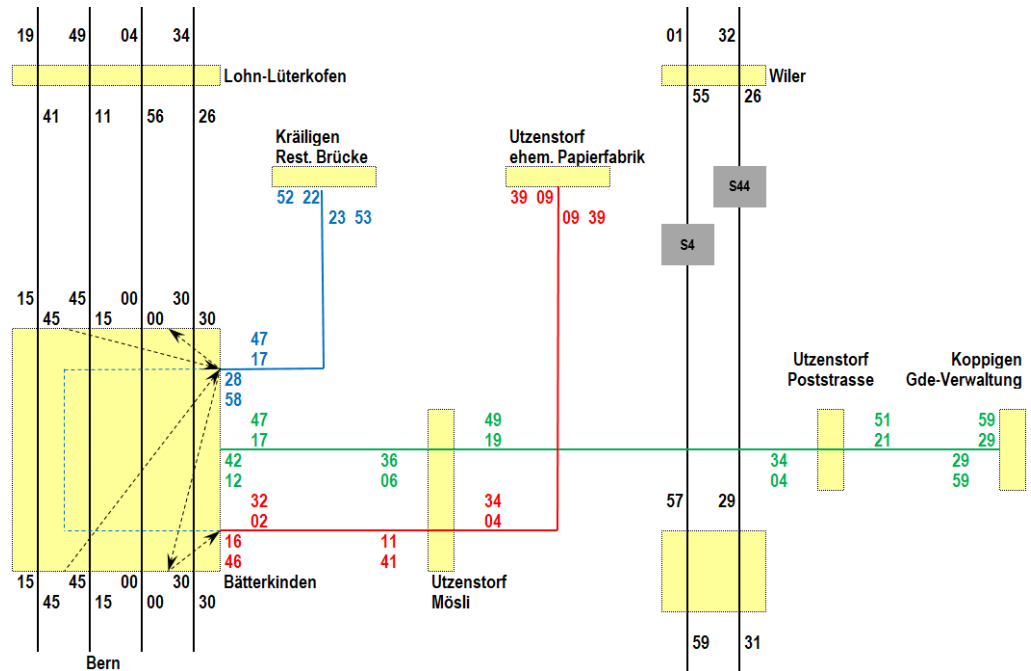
19 49 04 34

Lohn-Lüterkofen

41 11 56 26

01 32

Wiler

55 26

S44

S4

Kräiligen
Rest. Brücke

52 22
23 53

Utzenstorf
ehem. Papierfabrik

39 09
09 39

15 45 00 30
45 15 00 30

47
17
28
58

47
17
42
12

32
02
16
46

36
06

11
41

49
19

34
04

Utzenstorf
Poststrasse

34
04

51
21

Koppigen
Gde-Verwaltung

59
29

29
59

57 29

15 45 00 30
45 15 00 30

Bätterkinden

Utzenstorf
Mösli

59 31

Bern